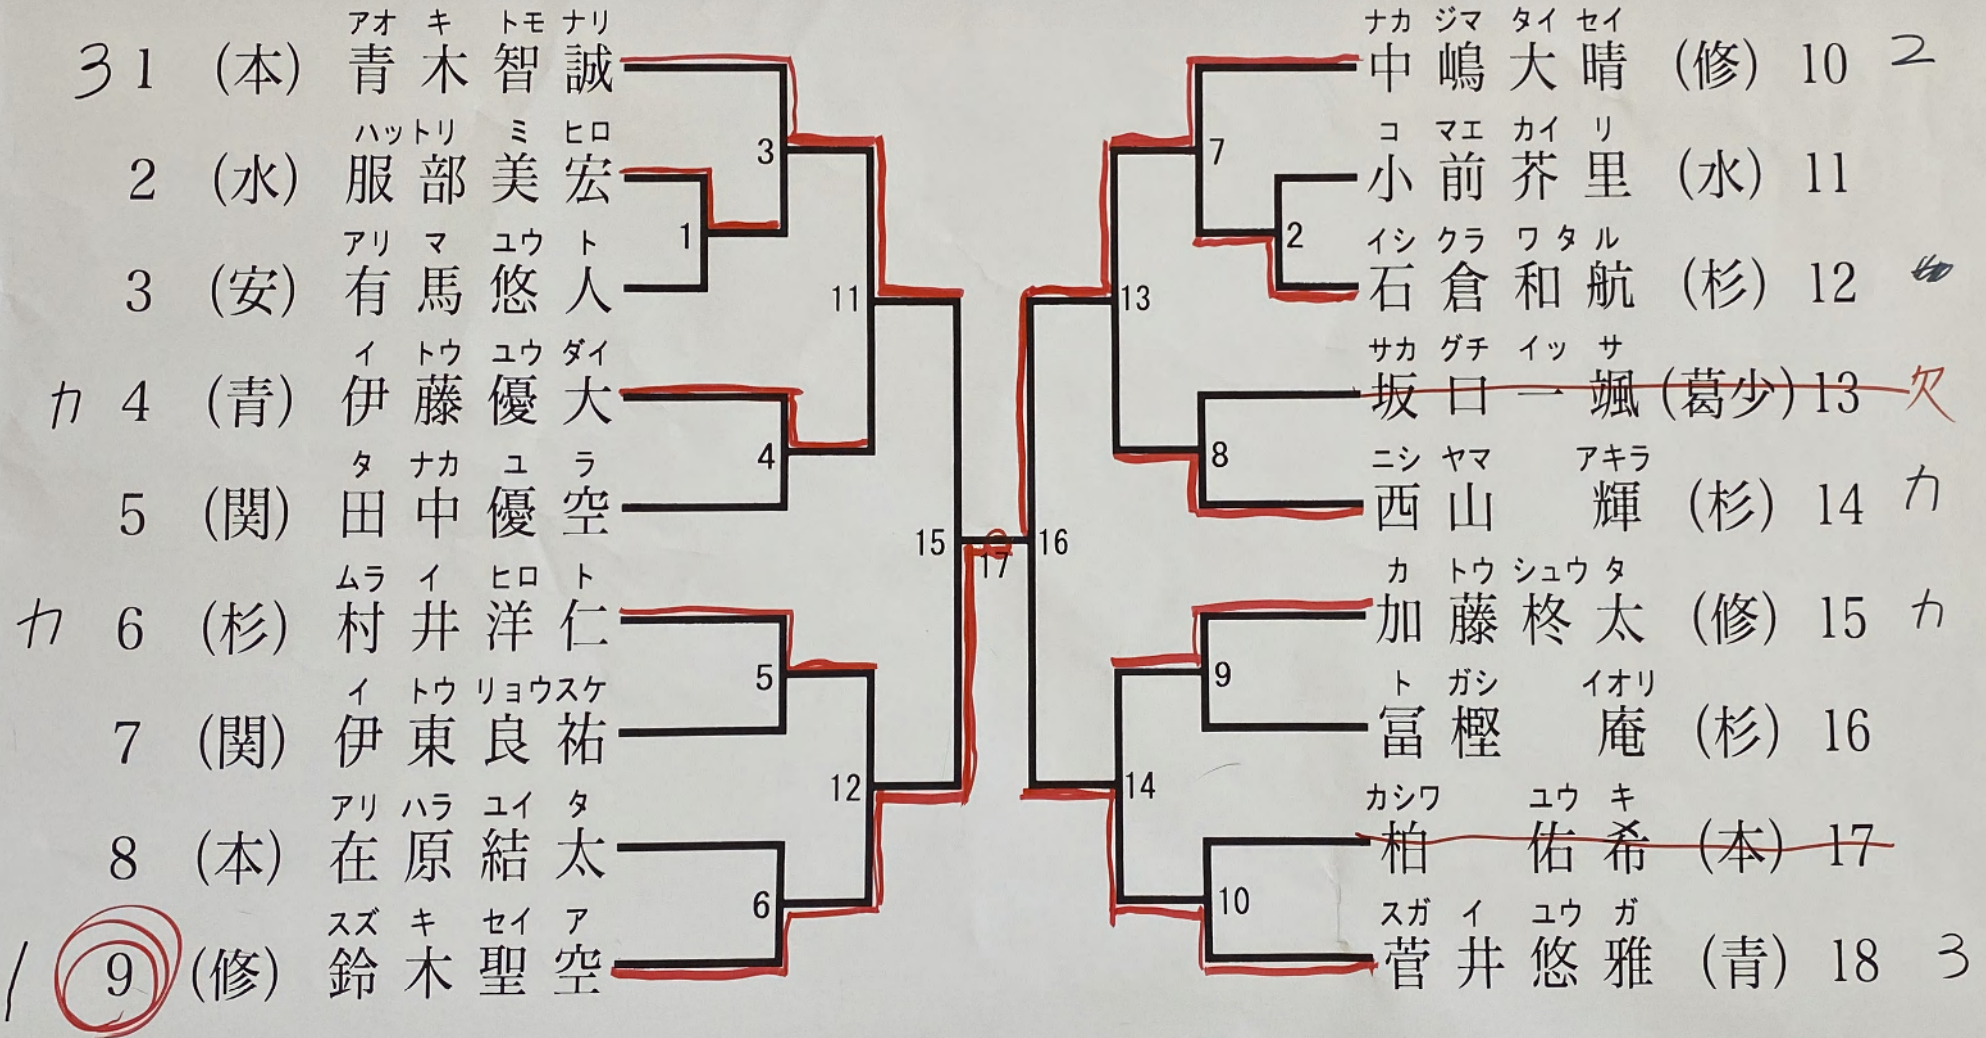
アオ キ トモ ナリ
3 1 (本) 青 木 智 誠
ハットリ ミ ヒロ
2 (水) 服 部 美 宏
アリ マ ユウ ト
3 (安) 有 馬 悠 人
イ トウ ユウ ダイ
カ 4 (青) 伊 藤 優 大
タ ナカ ユ ラ
5 (関) 田 中 優 空
ムラ イ ヒロ ト
カ 6 (杉) 村 井 洋 仁
イ トウ リョウスケ
7 (関) 伊 東 良 祐
アリ ハラ ユイ タ
8 (本) 在 原 結 太
スズ キ セイ ア
1 9 (修) 鈴 木 聖 空

3
1
11
4
15
17
5
12
6

ナカ ジマ タイ セイ
中 嶋 大 晴 (修) 10 2
コ マエ カイ リ
小 前 芥 里 (水) 11
イシ クラ ワタル
石 倉 和 航 (杉) 12
サカ グチ イッ サ
坂 口 一 颯 (葛少) 13 欠
ニシ ヤマ アキラ
西 山 輝 (杉) 14 カ
カ トウ シュウ タ
加 藤 柊 太 (修) 15 カ
ト ガシ イオリ
冨 樫 庵 (杉) 16
カシワ ユウ キ
柏 佑 希 (本) 17
スガ イ ユウ ガ
菅 井 悠 雅 (青) 18 3

7
2
13
8
16
9
14
10